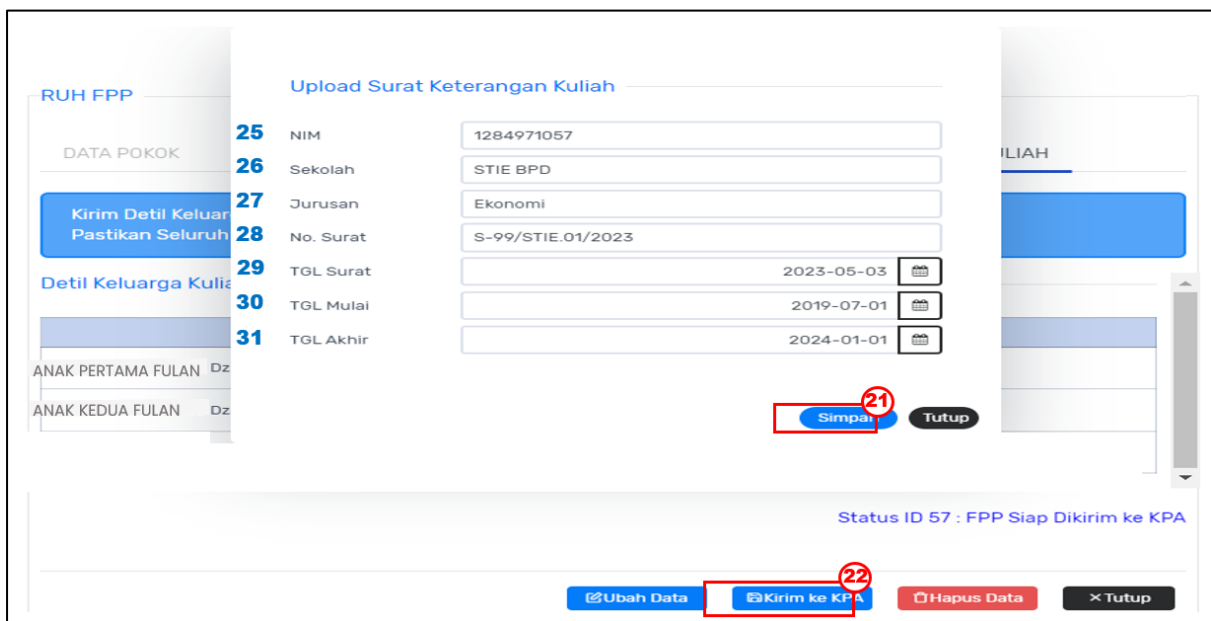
RUH FPP

DATA POKOK

ULIAH

Kirim Detil Keluar
Pastikan Seluruh

Detil Keluarga Kulia

ANAK PERTAMA FULAN Dz

ANAK KEDUA FULAN Dz

Upload Surat Keterangan Kuliah

25 NIM 1284971057

26 Sekolah STIE BPD

27 Jurusan Ekonomi

28 No. Surat S-99/STIE.01/2023

29 TGL Surat 2023-05-03

30 TGL Mulai 2019-07-01

31 TGL Akhir 2024-01-01

21

Simpan

Tutup

Status ID 57 : FPP Siap Dikirim ke KPA

22

Ubah Data

Kirim ke KPA

Hapus Data

Tutup